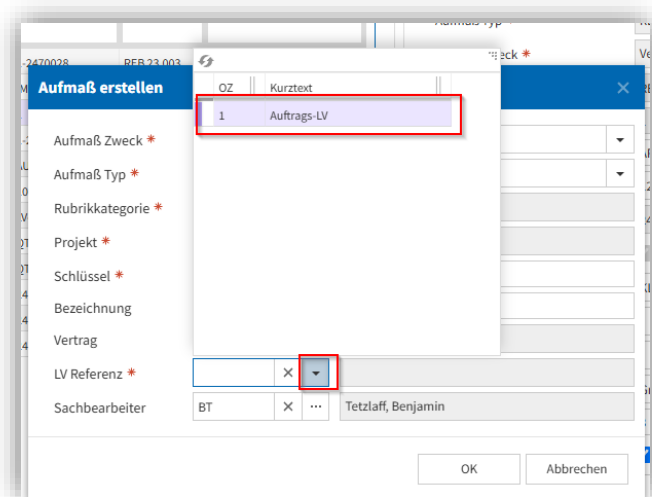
Aufmaß Typ *
Zweck *
-2470028
REB 23.003
Aufmaß erstellen
OZ
Kurztext
1
Auftrags-LV
Aufmaß Zweck *
Aufmaß Typ *
Rubrikkategorie *
Projekt *
Schlüssel *
Bezeichnung
Vertrag
LV Referenz *
Sachbearbeiter
BT
Tetzlaff, Benjamin
OK
Abbrechen